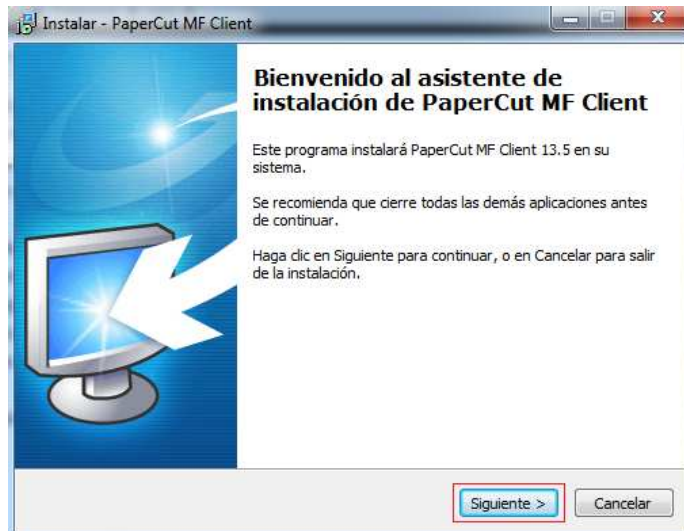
Instalar - PaperCut MF Client

Bienvenido al asistente de instalación de PaperCut MF Client

Este programa instalará PaperCut MF Client 13.5 en su sistema.

Se recomienda que cierre todas las demás aplicaciones antes de continuar.

Haga clic en Siguiente para continuar, o en Cancelar para salir de la instalación.

Siguiente >

Cancelar